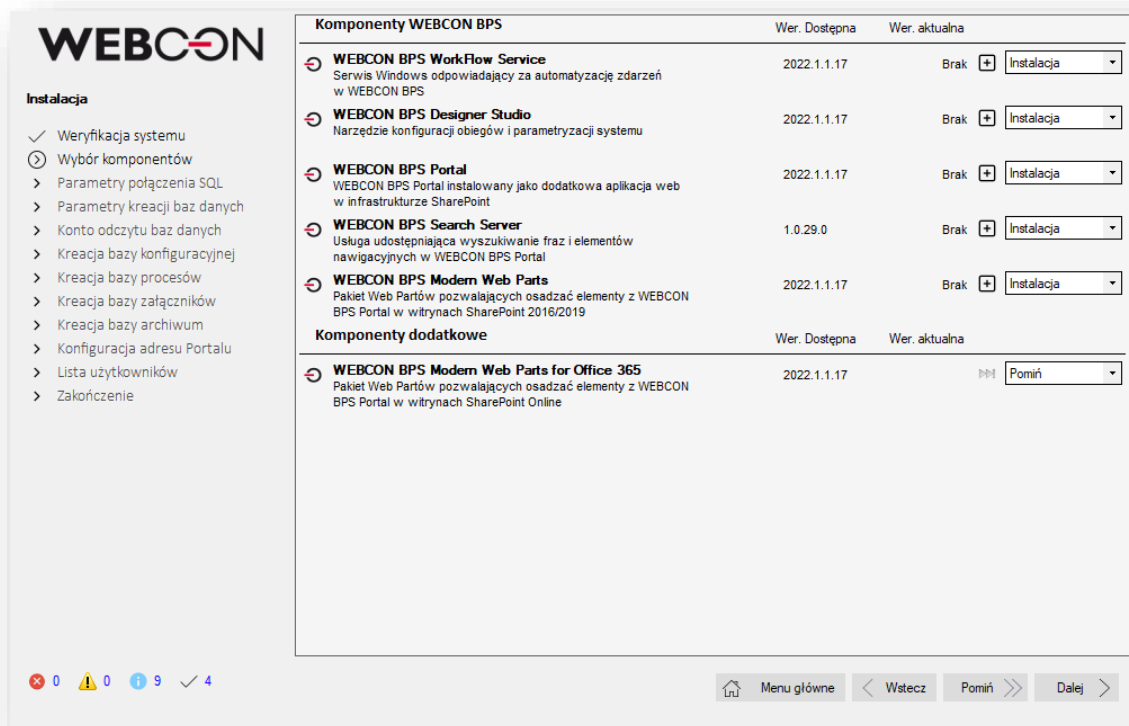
WEBCON

Instalacja

Weryfikacja systemu
Wybór komponentów
Parametry połączenia SQL
Parametry kreacji baz danych
Konto odczytu baz danych
Kreacja bazy konfiguracyjnej
Kreacja bazy procesów
Kreacja bazy załączników
Kreacja bazy archiwum
Konfiguracja adresu Portalu
Lista użytkowników
Zakończenie

| Komponenty WEBCON BPS | Wer. Dostępna | Wer. aktualna | |
|---|---|---|---|
| **WEBCON BPS WorkFlow Service** Serwis Windows odpowiadający za automatyzację zdarzeń w WEBCON BPS | 2022.1.1.17 | Brak | Instalacja |
| **WEBCON BPS Designer Studio** Narzędzie konfiguracji obiegów i parametryzacji systemu | 2022.1.1.17 | Brak | Instalacja |
| **WEBCON BPS Portal** WEBCON BPS Portal instalowany jako dodatkowa aplikacja web w infrastrukturze SharePoint | 2022.1.1.17 | Brak | Instalacja |
| **WEBCON BPS Search Server** Usługa udostępniająca wyszukiwanie fraz i elementów nawigacyjnych w WEBCON BPS Portal | 1.0.29.0 | Brak | Instalacja |
| **WEBCON BPS Modern Web Parts** Pakiet Web Partów pozwalających osadzać elementy z WEBCON BPS Portal w witrynach SharePoint 2016/2019 | 2022.1.1.17 | Brak | Instalacja |

| Komponenty dodatkowe | Wer. Dostępna | Wer. aktualna | |
|---|---|---|---|
| **WEBCON BPS Modern Web Parts for Office 365** Pakiet Web Partów pozwalających osadzać elementy z WEBCON BPS Portal w witrynach SharePoint Online | 2022.1.1.17 | | Pomiń |

0 0 9 4

Menu główne Wstecz Pomiń Dalej